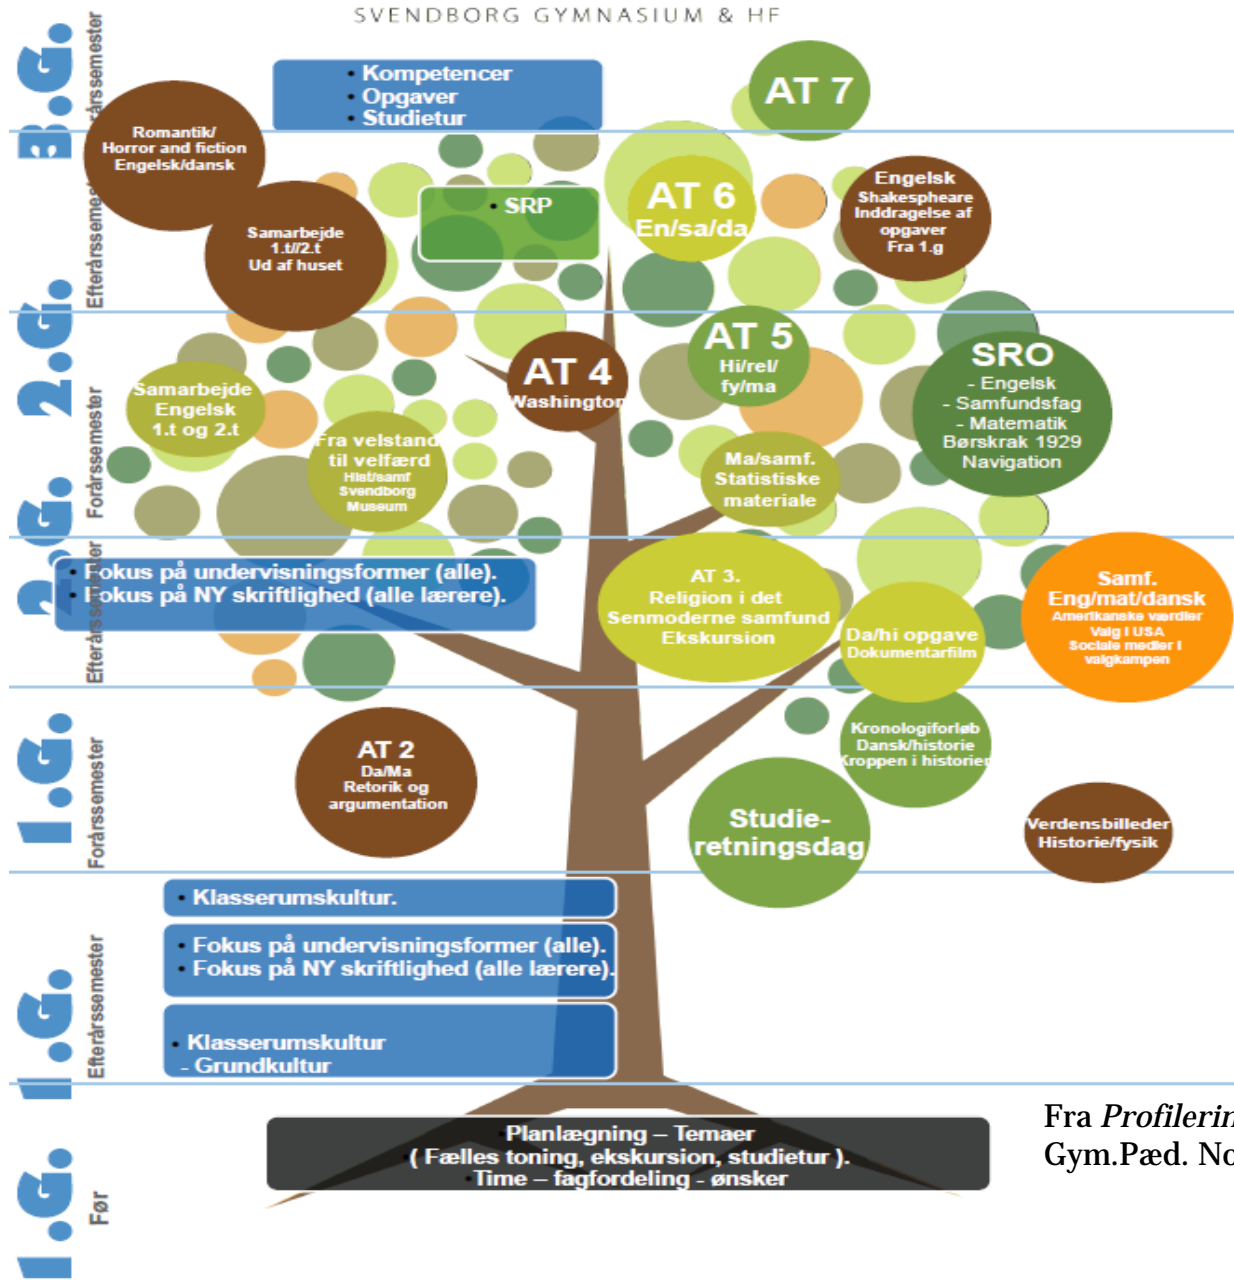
SVENDBORG GYMNASIUM & HF

3.G. Forårssemester

• Kompetencer
• Opgaver
• Studietur

AT 7

Romantik/ Horror and fiction Engelsk/dansk

3.G. Efterårssemester

• SRP

AT 6 En/sa/da

Engelsk Shakespheare Inddragelse af opgaver Fra 1.g

Samarbejde 1.t//2.t Ud af huset

2.G. Forårssemester

AT 4 Washington

AT 5 Hi/rel/ fy/ma

SRO - Engelsk - Samfundsfag - Matematik Børskrak 1929 Navigation

Samarbejde Engelsk 1.t og 2.t

Fra velstand til velfærd Hist/samf Svendborg Museum

Ma/samf. Statistiske materiale

2.G. Efterårssemester

• Fokus på undervisningsformer (alle).
• Fokus på NY skriftlighed (alle lærere).

AT 3. Religion i det Senmoderne samfund Ekskursion

Da/hi opgave Dokumentarfilm

Samf. Eng/mat/dansk Amerikanske værdier Valg i USA Sociale medier i valgkampen

1.G. Forårssemester

AT 2 Da/Ma Retorik og argumentation

Kronologiforløb Dansk/historie Kroppen i historien

Studie-retningsdag

Verdensbilleder Historie/fysik

1.G. Efterårssemester

• Klasserumskultur.

• Fokus på undervisningsformer (alle).
• Fokus på NY skriftlighed (alle lærere).

• Klasserumskultur - Grundkultur

1.G. Før

Planlægning – Temaer ( Fælles toning, ekskursion, studietur ). Time – fagfordeling - ønsker

Fra Profilerin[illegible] Gym.Pæd. No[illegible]